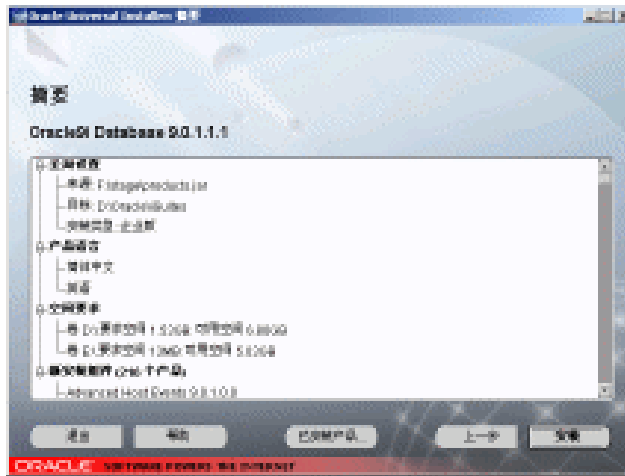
Oracle Universal Installer: 摘要

摘要

Oracle9i Database 9.0.1.1.1

全局设置
来源: F:\stage\products.jar
目标: D:\Oracle\Ora9i
安装类型: 企业版
产品语言
简体中文
英语
空间要求
卷 D:\ 要求空间 1.52GB 可用空间 6.89GB
卷 E:\ 要求空间 13MB 可用空间 5.62GB
新安装组件 (246 个产品)
Advanced Host Events 9.0.1.0.0

退出
帮助
已安装产品...
上一步
安装

ORACLE SOFTWARE POWERS THE INTERNET